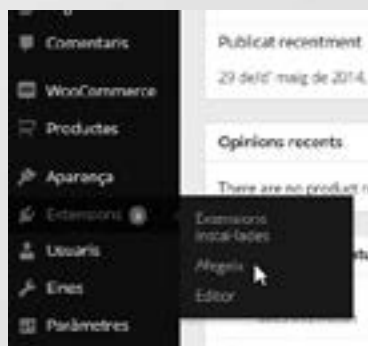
Comentaris
WooCommerce
Productes
Aparença
Extensions
Usuaris
Eines
Paràmetres

Publicat recentment
29 del d' maig de 2014,

Opinions recents
There are no product r

Extensions instal·lades
Afegeix
Editor